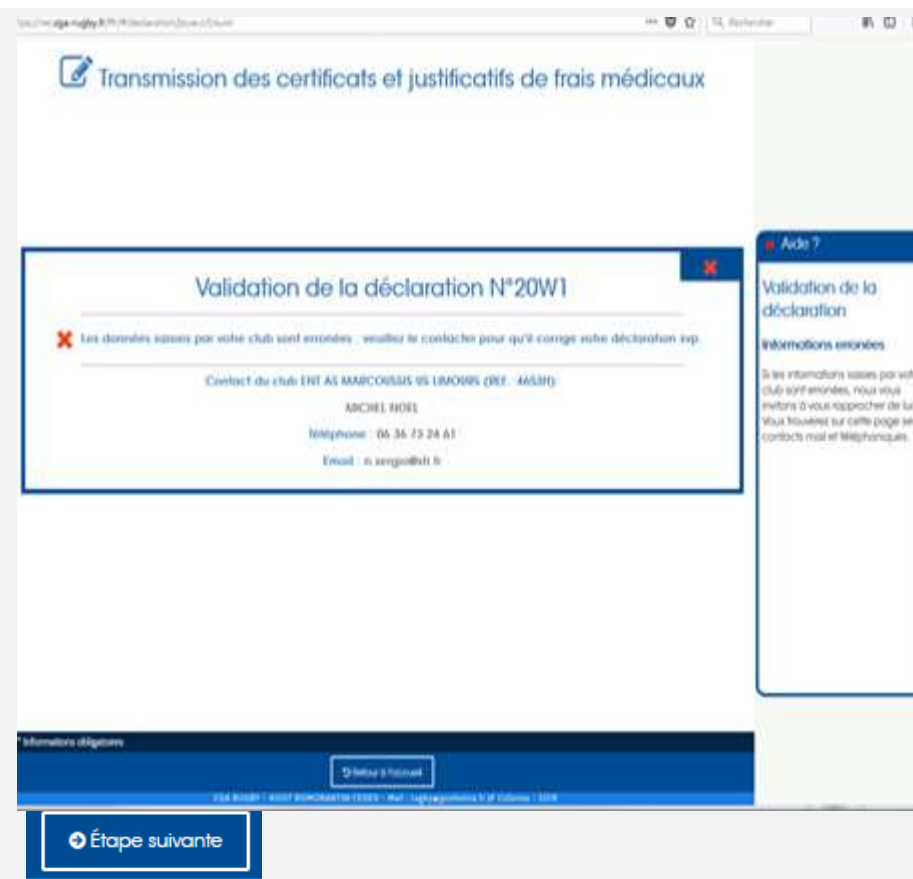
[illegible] ··· Rechercher

Transmission des certificats et justificatifs de frais médicaux

Validation de la déclaration N°20W1

Les données saisies par votre club sont erronées : veuillez le contacter pour qu'il corrige votre déclaration svp.

Contact du club ENT AS MARCOUSSIS US LIMOURS (REF : 4653H)

MICHEL NOEL

Téléphone : 06 36 73 24 61

Email : n.sergio@sfr.fr

Aide ?

Validation de la déclaration

Informations erronées

Si les informations saisies par vot club sont erronées, nous vous invitons à vous rapprocher de lu Vous trouverez sur cette page se contacts mail et téléphoniques.

* Informations obligatoires

Retour à l'accueil

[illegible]

Étape suivante